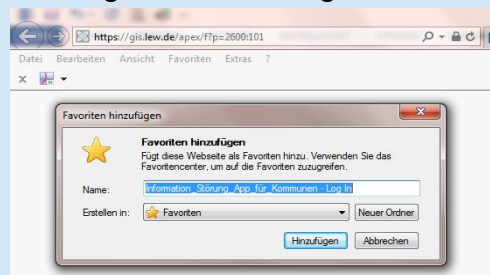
https://gis.lew.de/apex/f?p=2600:101

Datei Bearbeiten Ansicht Favoriten Extras ?

Favoriten hinzufügen

Favoriten hinzufügen

Fügt diese Webseite als Favoriten hinzu. Verwenden Sie das Favoritencenter, um auf die Favoriten zuzugreifen.

Name: Information_Störung_App_für_Kommunen - Log In

Erstellen in: Favoriten

Neuer Ordner

Hinzufügen

Abbrechen